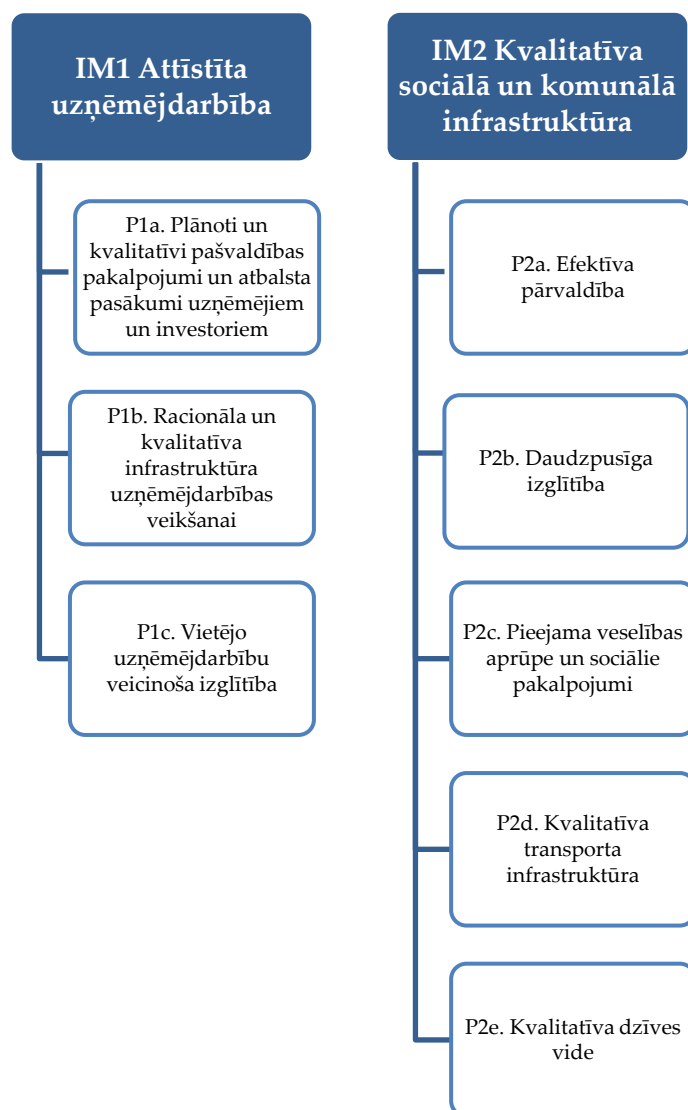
IM1 Attīstīta uzņēmējdarbība

P1a. Plānoti un kvalitatīvi pašvaldības pakalpojumi un atbalsta pasākumi uzņēmējiem un investoriem

P1b. Racionāla un kvalitatīva infrastruktūra uzņēmējdarbības veikšanai

P1c. Vietējo uzņēmējdarbību veicinoša izglītība

IM2 Kvalitatīva sociālā un komunālā infrastruktūra

P2a. Efektīva pārvaldība

P2b. Daudzpusīga izglītība

P2c. Pieejama veselības aprūpe un sociālie pakalpojumi

P2d. Kvalitatīva transporta infrastruktūra

P2e. Kvalitatīva dzīves vide